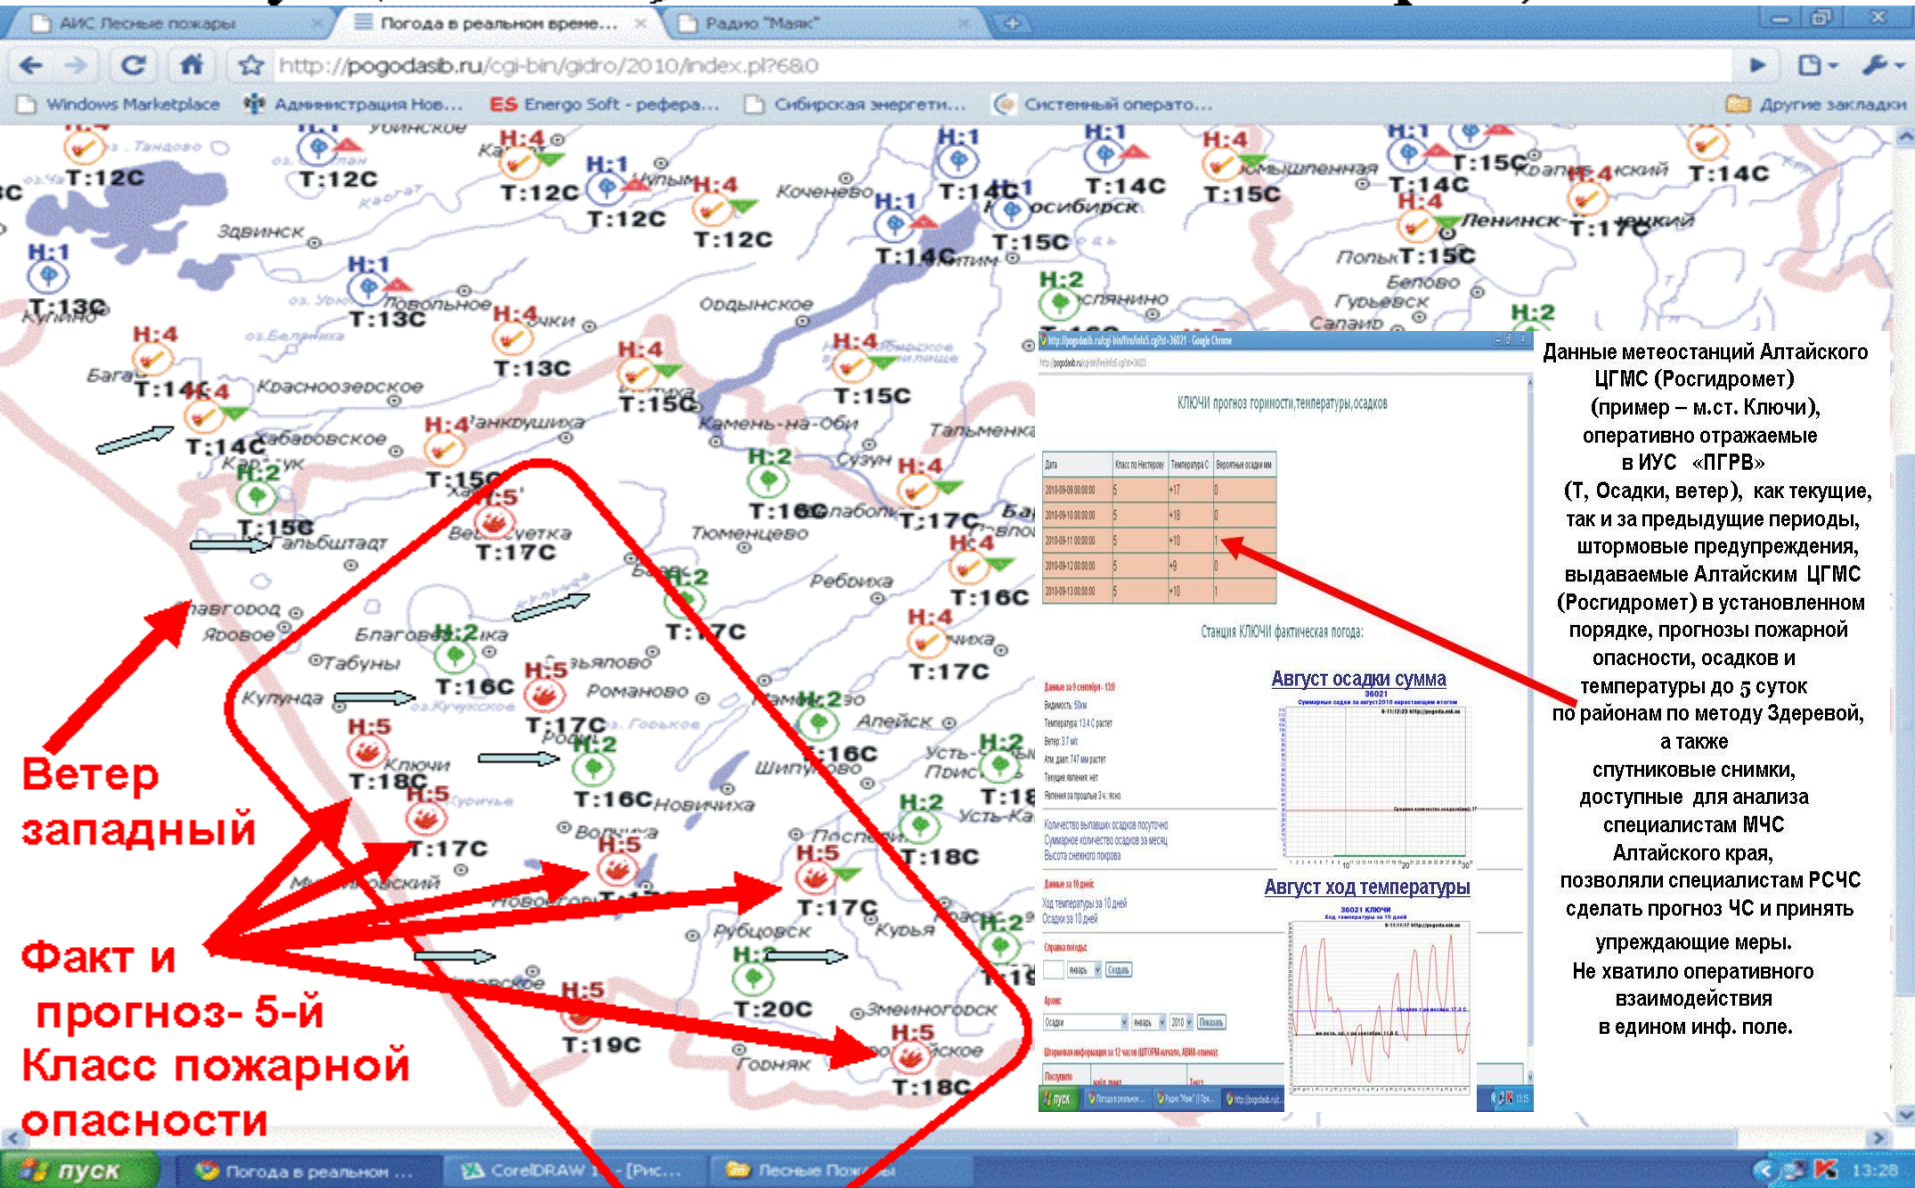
АИС Лесные пожары
Погода в реальном време...
Радио "Маяк"
http://pogodasib.ru/cgi-bin/gidro/2010/index.pl?680
Windows Marketplace
Администрация Нов...
ES Energo Soft - рефера...
Сибирская энергети...
Системный операто...
Другие закладки

Н:4 Т:12С Н:1 Т:12С Н:4 Т:12С Н:1 Т:12С Н:4 Т:12С Н:1 Т:14С Н:1 Т:14С Н:4 Т:15С Н:1 Т:14С Т:15С Н:4 Т:14С Н:4 Т:17С Т:15С
Н:1 Т:13С Н:1 Т:13С Н:4 Т:13С Н:4 Т:15С Н:4 Т:15С Т:15С Н:2
Н:4 Т:14С Н:4 Т:14С Н:4 Т:15С Н:2 Т:15С Н:5 Т:17С Н:2 Т:16С Н:4 Т:17С Н:4 Т:16С Н:2 Т:17С Н:4 Т:17С
Н:2 Т:16С Н:5 Т:17С Н:2 Т:16С Н:5 Т:18С Н:2 Т:16С Н:5 Т:17С Н:5 Н:5 Т:17С Н:2 Т:18С Н:2 Н:2 Т:20С Н:5 Т:19С Н:5 Т:18С

Здвинск, Кочнево, Новосибирск, Ордынское, Красноозерское, Баган, Карасук, Хабаровское, Панкрушиха, Камень-на-Оби, Тальменка, Сузун, Тюменцево, Гальбштадт, Ребриха, Славгород, Яровое, Благовещенка, Табуны, Кулунда, Романово, Алейск, Ключи, Шипуново, Усть-Пристань, Волчиха, Новичиха, Поспелиха, Усть-Калманка, Михайловский, Рубцовск, Курья, Змеиногорск, Горняк, Полуямки, Ленинск-Кузнецкий, Белово, Гурьевск, Салаир, Сосновка

Ветер западный

Факт и прогноз- 5-й Класс пожарной опасности

КЛЮЧИ прогноз горимости,температуры,осадков

| Дата | Класс по Нестерову | Температура С | Вероятные осадки мм |
|---|---|---|---|
| 2010-09-09 00:00:00 | 5 | +17 | 0 |
| 2010-09-10 00:00:00 | 5 | +18 | 0 |
| 2010-09-11 00:00:00 | 5 | +10 | 1 |
| 2010-09-12 00:00:00 | 5 | +9 | 0 |
| 2010-09-13 00:00:00 | 5 | +10 | 1 |

Станция КЛЮЧИ фактическая погода:

Август осадки сумма
Август ход температуры

Данные метеостанций Алтайского ЦГМС (Росгидромет) (пример – м.ст. Ключи), оперативно отражаемые в ИУС «ПГРВ» (Т, Осадки, ветер), как текущие, так и за предыдущие периоды, штормовые предупреждения, выдаваемые Алтайским ЦГМС (Росгидромет) в установленном порядке, прогнозы пожарной опасности, осадков и температуры до 5 суток по районам по методу Здеревой, а также спутниковые снимки, доступные для анализа специалистам МЧС Алтайского края, позволяли специалистам РСЧС сделать прогноз ЧС и принять упреждающие меры.
Не хватило оперативного взаимодействия в едином инф. поле.

пуск
Погода в реальном ...
CorelDRAW 1 - [Рис...
Лесные пожары
13:28